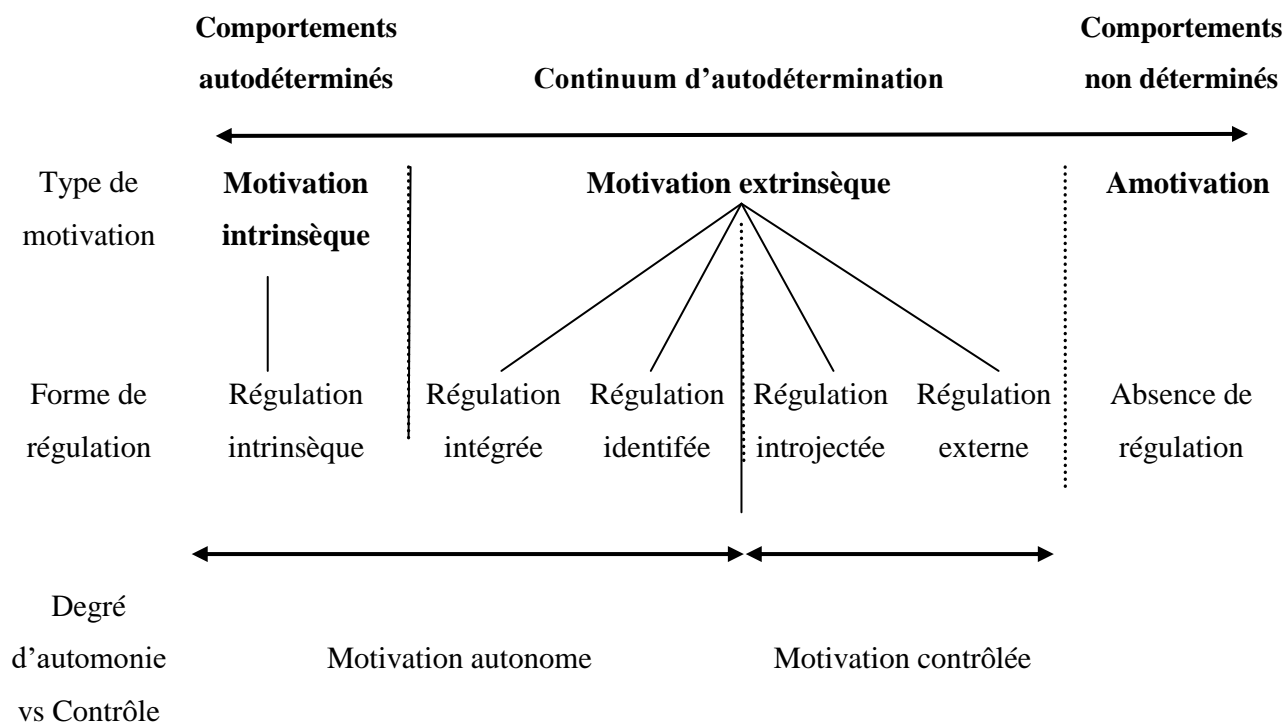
Comportements autodéterminés

Continuum d'autodétermination

Comportements non déterminés

Type de motivation

Motivation intrinsèque

Motivation extrinsèque

Amotivation

Forme de régulation

Régulation intrinsèque

Régulation intégrée

Régulation identifée

Régulation introjectée

Régulation externe

Absence de régulation

Degré d'automonie vs Contrôle

Motivation autonome

Motivation contrôlée